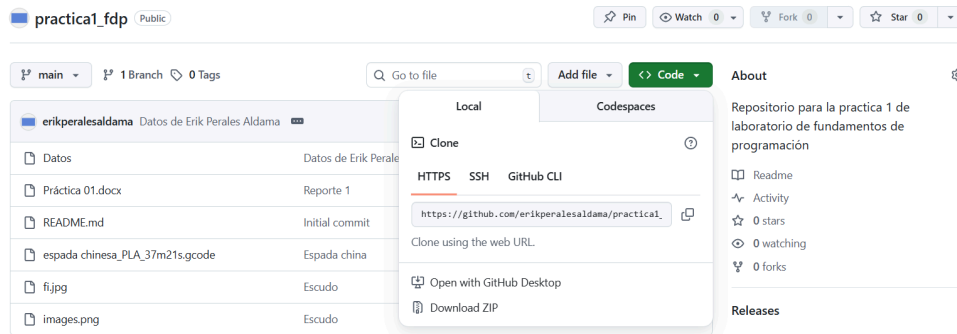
practica1_fdp Public

Pin Watch 0 Fork 0 Star 0

main 1 Branch 0 Tags

Go to file t

Add file Code

erikperalesaldama Datos de Erik Perales Aldama

| | |
|---|---|
| Datos | Datos de Erik Perale |
| Práctica 01.docx | Reporte 1 |
| README.md | Initial commit |
| espada chinesa_PLA_37m21s.gcode | Espada china |
| fi.jpg | Escudo |
| images.png | Escudo |

Local Codespaces

Clone

HTTPS SSH GitHub CLI

https://github.com/erikperalesaldama/practica1_

Clone using the web URL.

Open with GitHub Desktop

Download ZIP

About

Repositorio para la practica 1 de laboratorio de fundamentos de programación

Readme

Activity

0 stars

0 watching

0 forks

Releases